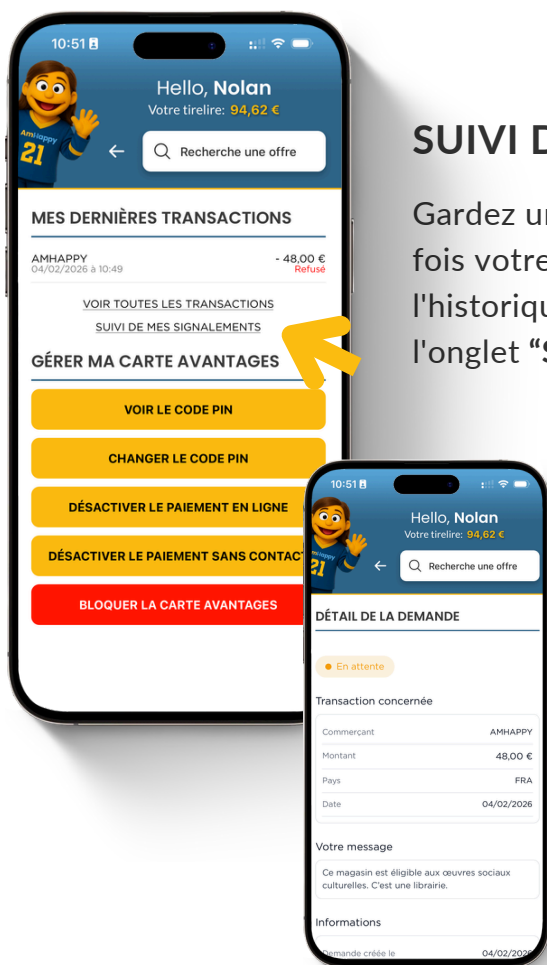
10:51

AmHappy 21

Hello, Nolan
Votre tirelire: 94,62 €

Recherche une offre

MES DERNIÈRES TRANSACTIONS

AMHAPPY
04/02/2026 à 10:49

- 48,00 €
Refusé

VOIR TOUTES LES TRANSACTIONS

SUIVI DE MES SIGNALEMENTS

GÉRER MA CARTE AVANTAGES

VOIR LE CODE PIN

CHANGER LE CODE PIN

DÉSACTIVER LE PAIEMENT EN LIGNE

DÉSACTIVER LE PAIEMENT SANS CONTACT

BLOQUER LA CARTE AVANTAGES

SUIVI D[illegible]

Gardez u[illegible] fois votre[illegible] l'historiqu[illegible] l'onglet "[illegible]

10:51

Hello, Nolan
Votre tirelire: 94,62 €

Recherche une offre

DÉTAIL DE LA DEMANDE

En attente

Transaction concernée

| | |
|---|---|
| Commerçant | AMHAPPY |
| Montant | 48,00 € |
| Pays | FRA |
| Date | 04/02/2026 |

Votre message

Ce magasin est éligible aux œuvres sociaux culturelles. C'est une librairie.

Informations

Demande créée le 04/02/202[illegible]